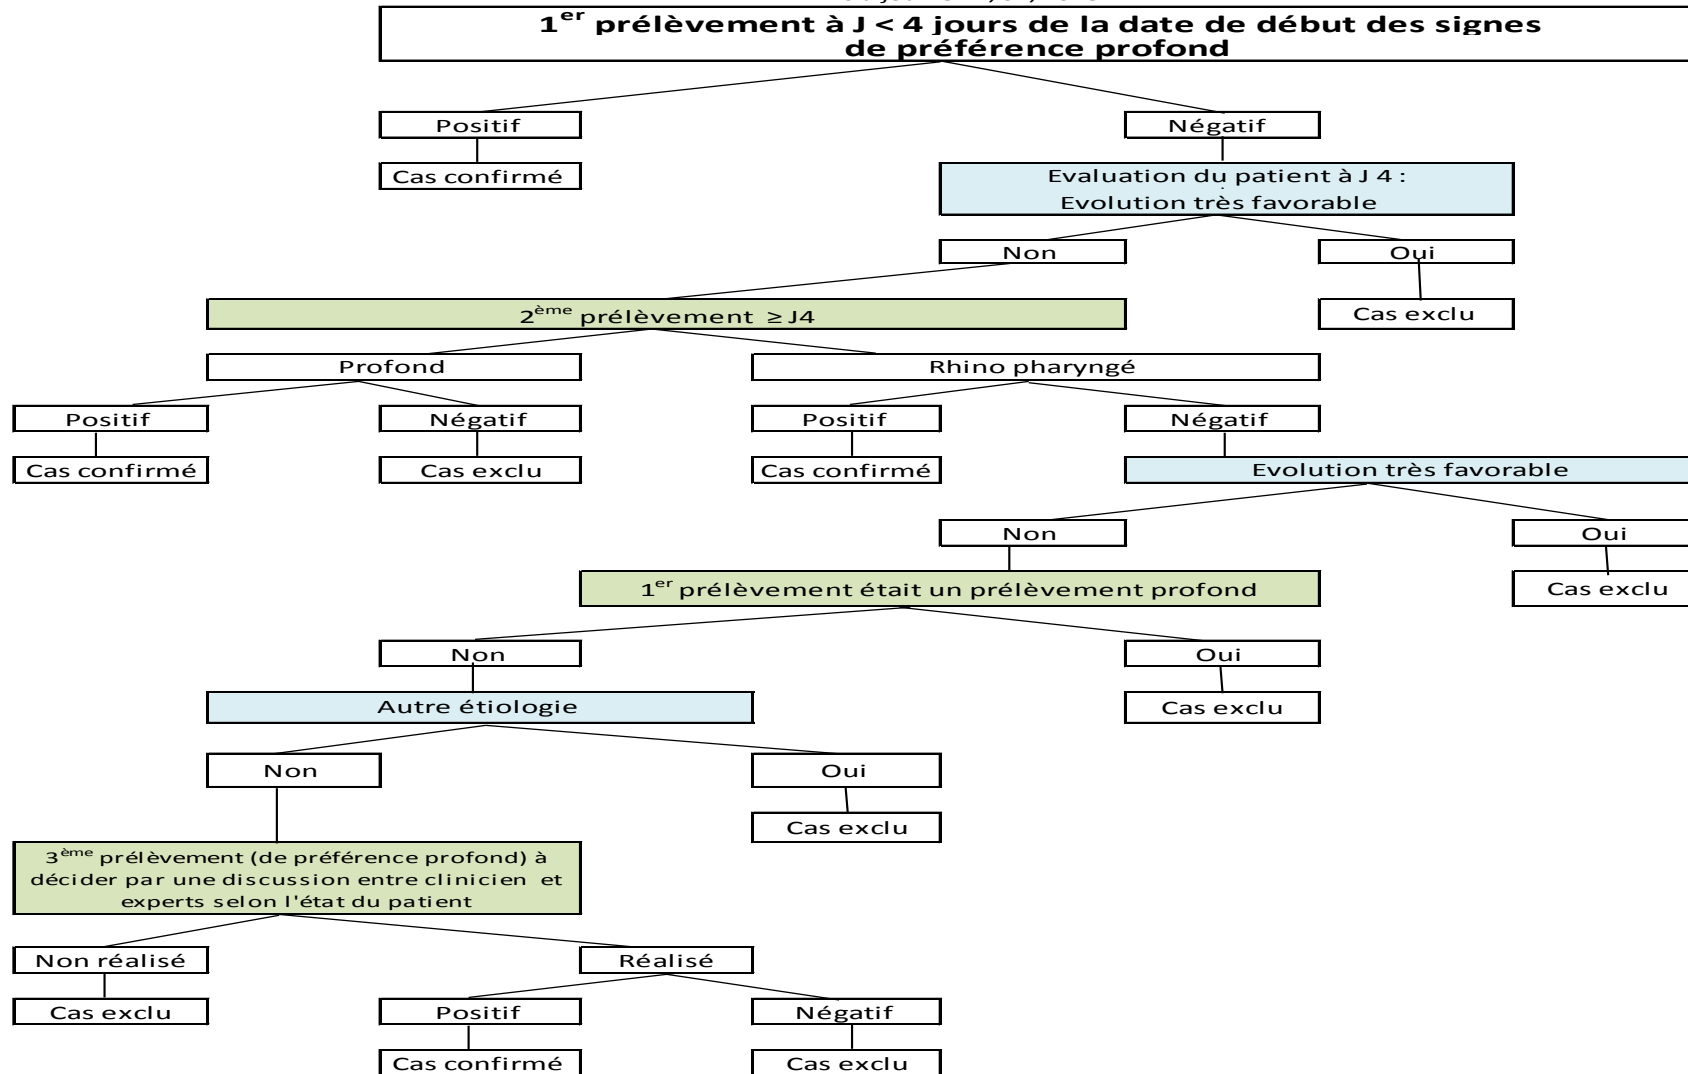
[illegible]

1$^{er}$ prélèvement à J < 4 jours de la date de début des signes de préférence profond

Positif

Cas confirmé

Négatif

Evaluation du patient à J 4 : Evolution très favorable

Non

Oui

Cas exclu

2$^{ème}$ prélèvement ≥ J4

Profond

Positif

Cas confirmé

Négatif

Cas exclu

Rhino pharyngé

Positif

Cas confirmé

Négatif

Evolution très favorable

Non

Oui

Cas exclu

1$^{er}$ prélèvement était un prélèvement profond

Non

Autre étiologie

Non

3$^{ème}$ prélèvement (de préférence profond) à décider par une discussion entre clinicien et experts selon l'état du patient

Non réalisé

Cas exclu

Réalisé

Positif

Cas confirmé

Négatif

Cas exclu

Oui

Cas exclu

Oui

Cas exclu